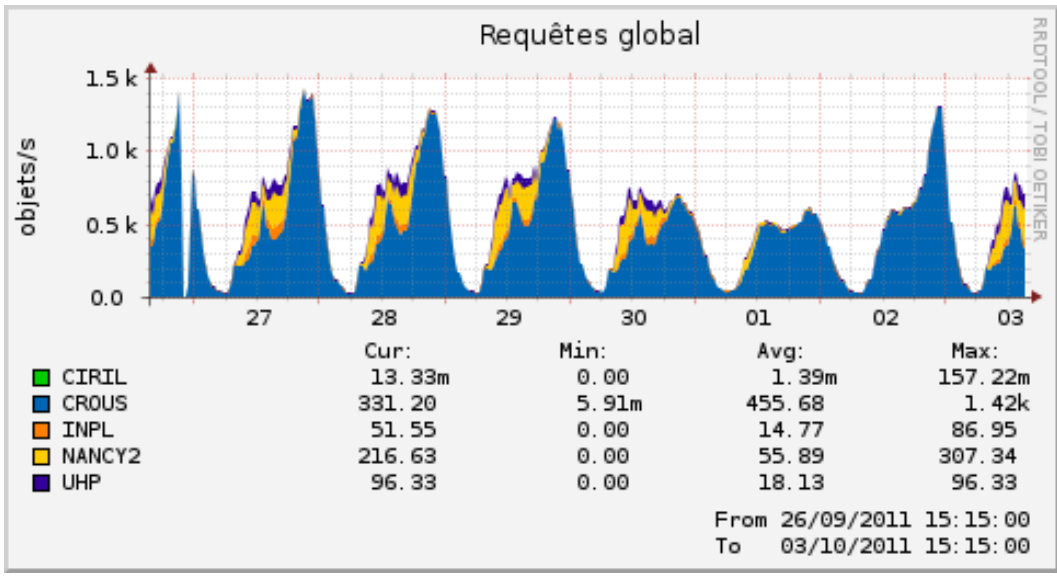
Requêtes global

RRDTOOL / TOBI OETIKER

objets/s

1.5 k
1.0 k
0.5 k
0.0

27 28 29 30 01 02 03

| | Cur: | Min: | Avg: | Max: |
|---|---|---|---|---|
| CIRIL | 13.33m | 0.00 | 1.39m | 157.22m |
| CROUS | 331.20 | 5.91m | 455.68 | 1.42k |
| INPL | 51.55 | 0.00 | 14.77 | 86.95 |
| NANCY2 | 216.63 | 0.00 | 55.89 | 307.34 |
| UHP | 96.33 | 0.00 | 18.13 | 96.33 |

From 26/09/2011 15:15:00
To 03/10/2011 15:15:00